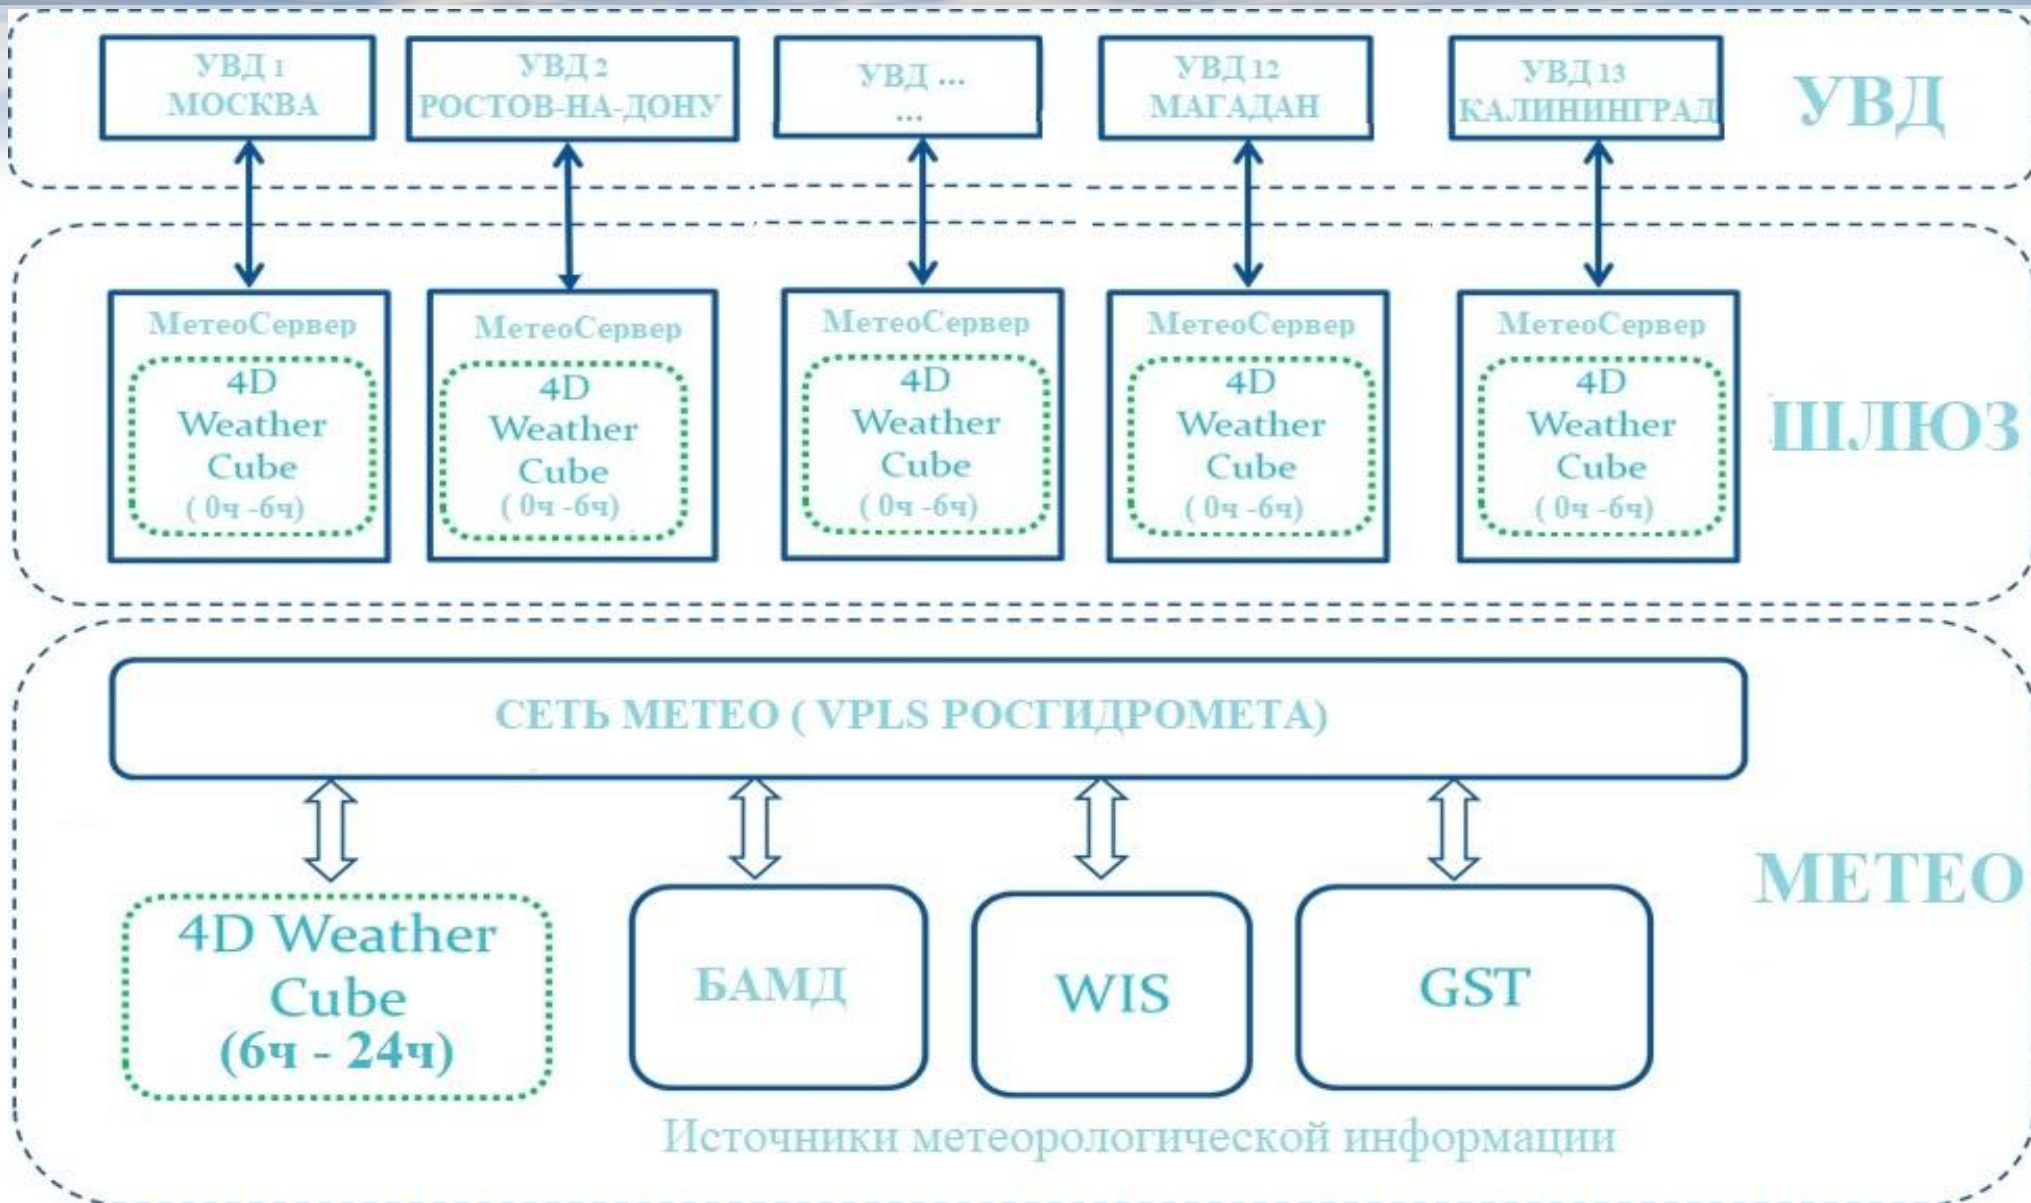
УВД 1
МОСКВА

УВД 2
РОСТОВ-НА-ДОНУ

УВД ...
...

УВД 12
МАГАДАН

УВД 13
КАЛИНИНГРАД

УВД

МетеоСервер
4D
Weather
Cube
( 0ч -6ч)

МетеоСервер
4D
Weather
Cube
( 0ч -6ч)

МетеоСервер
4D
Weather
Cube
( 0ч -6ч)

МетеоСервер
4D
Weather
Cube
( 0ч -6ч)

МетеоСервер
4D
Weather
Cube
( 0ч -6ч)

ШЛЮЗ

СЕТЬ МЕТЕО ( VPLS РОСГИДРОМЕТА)

4D Weather
Cube
(6ч - 24ч)

БАМД

WIS

GST

МЕТЕО

Источники метеорологической информации